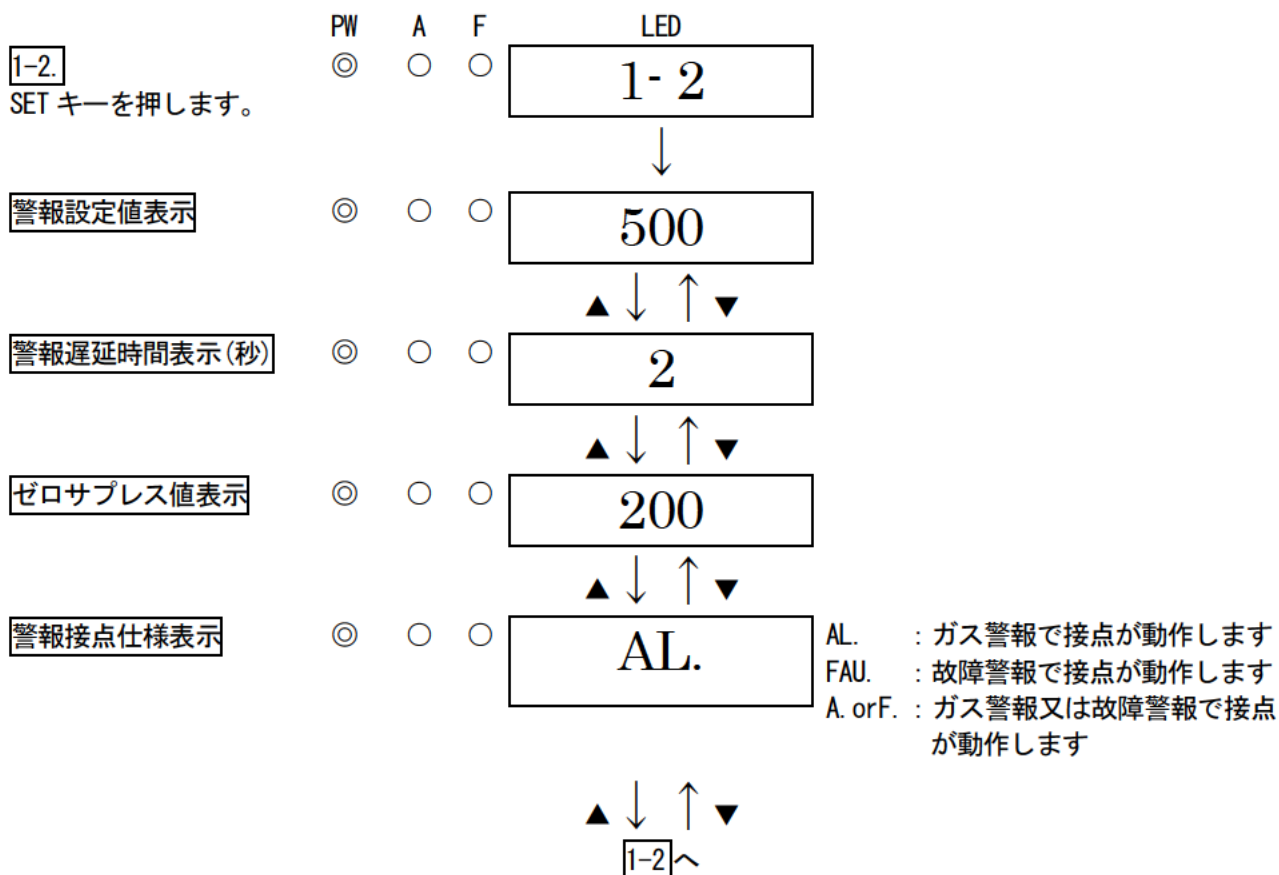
PW A F LED

1-2.
SET キーを押します。 ◎ ○ ○ 1- 2

↓

警報設定値表示 ◎ ○ ○ 500

▲ ↓ ↑ ▼

警報遅延時間表示(秒) ◎ ○ ○ 2

▲ ↓ ↑ ▼

ゼロサプレス値表示 ◎ ○ ○ 200

▲ ↓ ↑ ▼

警報接点仕様表示 ◎ ○ ○ AL.

AL. : ガス警報で接点が動作します
FAU. : 故障警報で接点が動作します
A. orF. : ガス警報又は故障警報で接点が動作します

▲ ↓ ↑ ▼
1-2へ